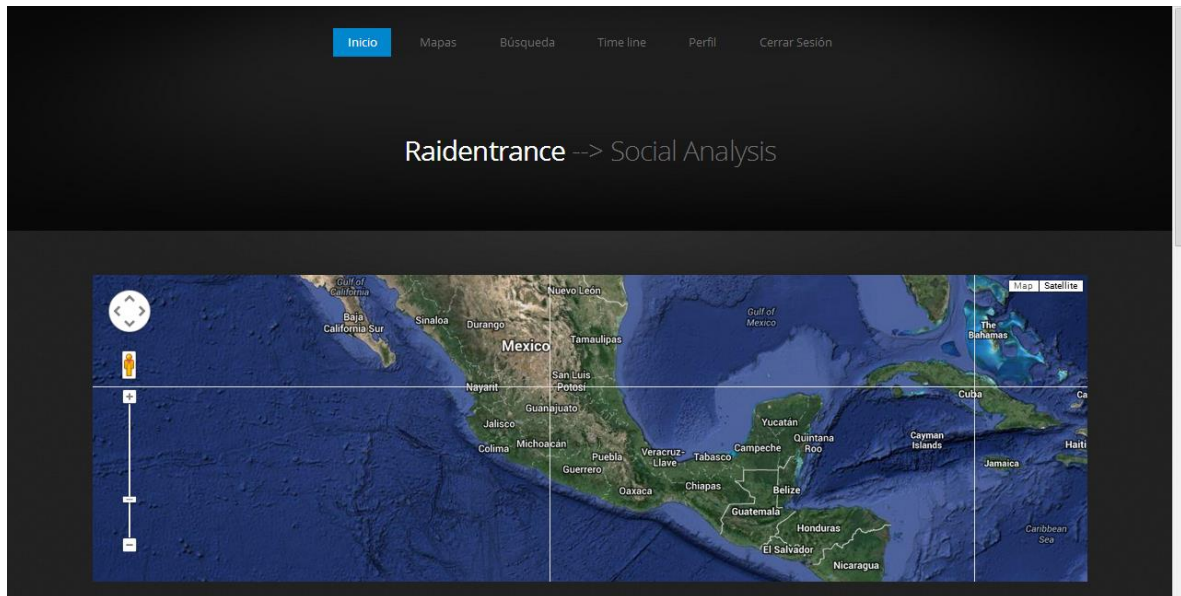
Inicio Mapas Búsqueda Time line Perfil Cerrar Sesión

Raidentrance --> Social Analysis

Map Satellite

Gulf of California
Baja California Sur
Sinaloa
Durango
Nuevo León
Tamaulipas
Mexico
Gulf of Mexico
The Bahamas
Nayarit
San Luis Potosí
Cuba
Guanajuato
Jalisco
Yucatán
Colima
Michoacán
Quintana Roo
Cayman Islands
Haiti
Puebla
Veracruz-Llave
Tabasco
Campeche
Jamaica
Guerrero
Oaxaca
Chiapas
Belize
Guatemala
Honduras
El Salvador
Nicaragua
Caribbean Sea